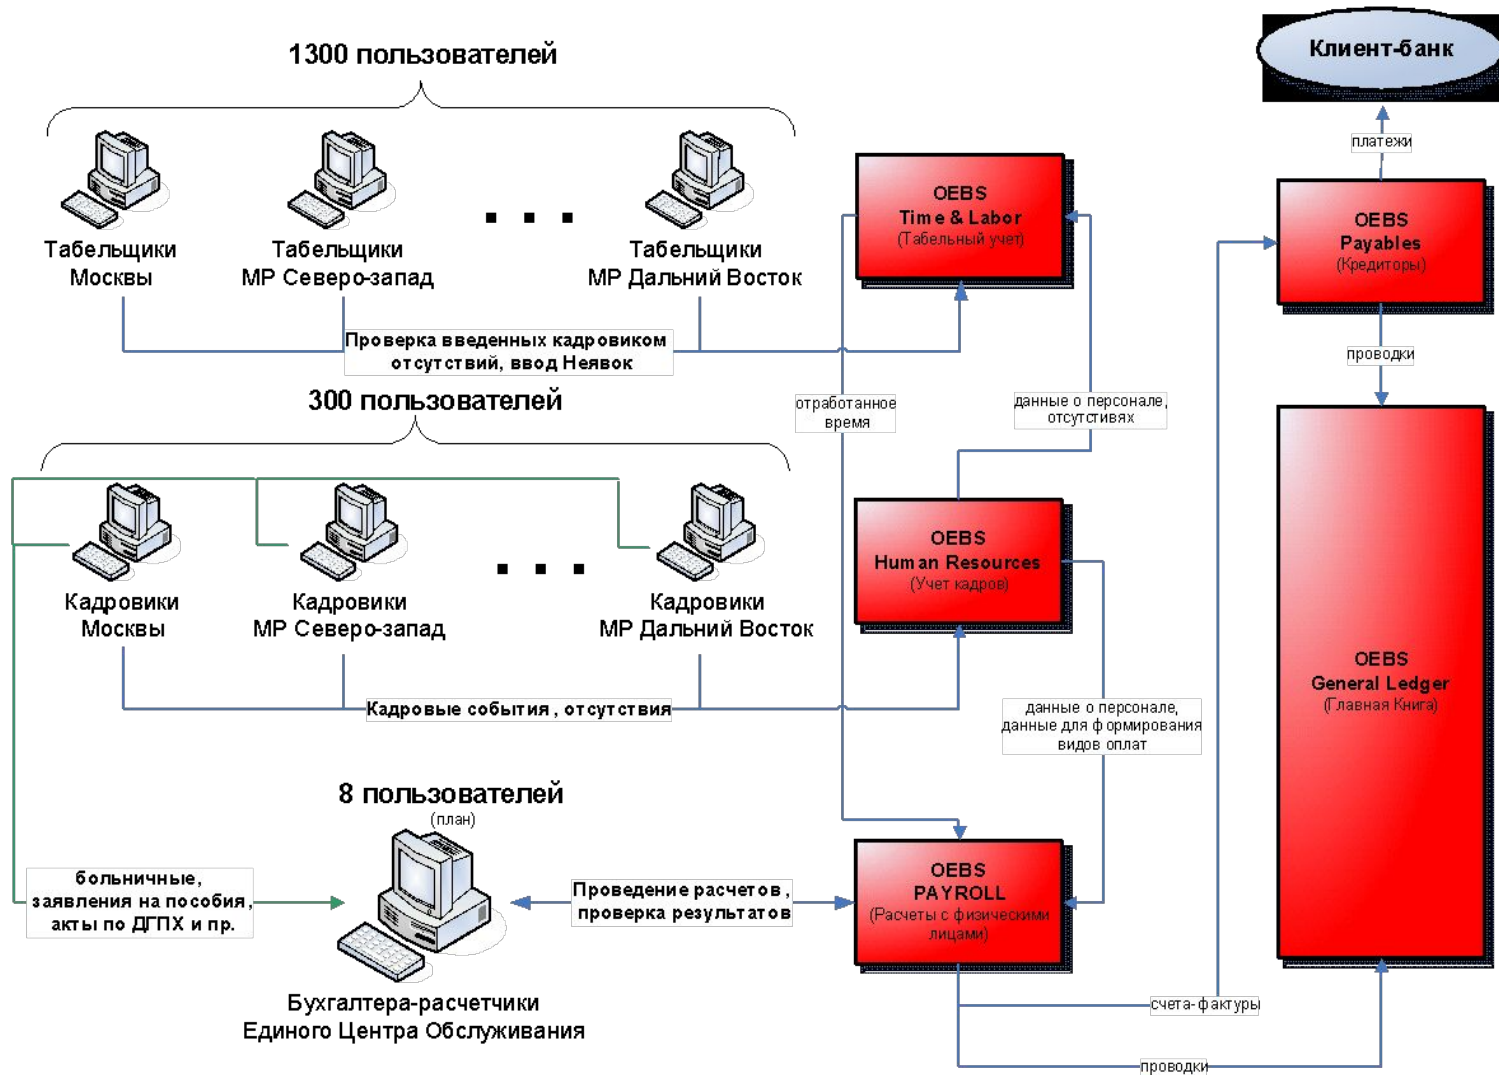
1300 пользователей

Табельщики Москвы

Табельщики МР Северо-запад

. . .

Табельщики МР Дальний Восток

Проверка введенных кадровиком отсутствий, ввод Неявок

OEBS Time & Labor (Табельный учет)

Клиент-банк

платежи

OEBS Payables (Кредиторы)

проводки

300 пользователей

отработанное время

данные о персонале, отсутствиях

Кадровики Москвы

Кадровики МР Северо-запад

. . .

Кадровики МР Дальний Восток

OEBS Human Resources (Учет кадров)

OEBS General Ledger (Главная Книга)

Кадровые события , отсутствия

данные о персонале, данные для формирования видов оплат

8 пользователей
(план)

больничные, заявления на пособия, акты по ДГПХ и пр.

Проведение расчетов , проверка результатов

OEBS PAYROLL (Расчеты с физическими лицами)

Бухгалтера-расчетчики Единого Центра Обслуживания

счета-фактуры

проводки